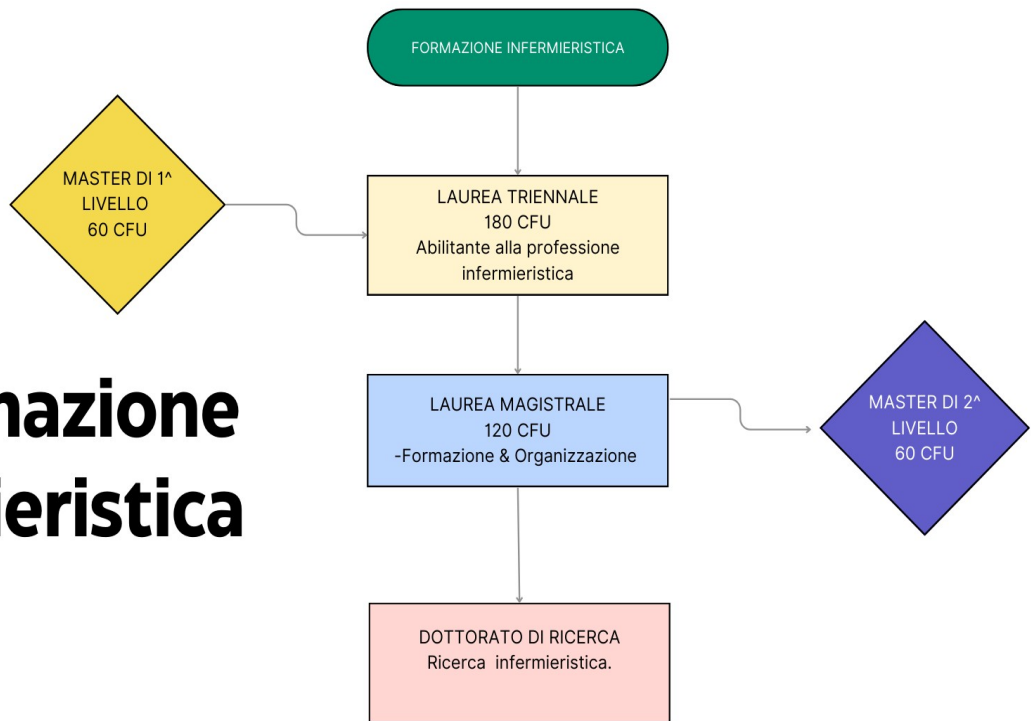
FORMAZIONE INFERMIERISTICA

MASTER DI 1^ LIVELLO 60 CFU

LAUREA TRIENNALE
180 CFU
Abilitante alla professione infermieristica

nazione
ieristica

LAUREA MAGISTRALE
120 CFU
-Formazione & Organizzazione

MASTER DI 2^ LIVELLO 60 CFU

DOTTORATO DI RICERCA
Ricerca infermieristica.